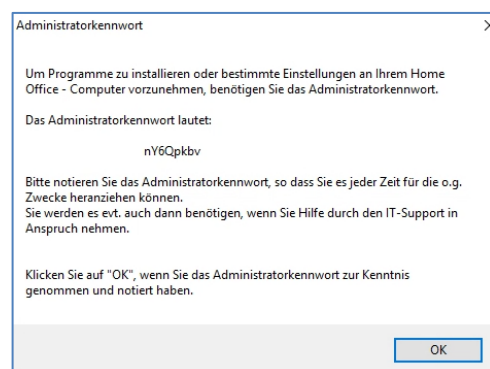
Administratorkennwort

Um Programme zu installieren oder bestimmte Einstellungen an Ihrem Home Office - Computer vorzunehmen, benötigen Sie das Administratorkennwort.

Das Administratorkennwort lautet:

nY6Qpkbv

Bitte notieren Sie das Administratorkennwort, so dass Sie es jeder Zeit für die o.g. Zwecke heranziehen können.
Sie werden es evt. auch dann benötigen, wenn Sie Hilfe durch den IT-Support in Anspruch nehmen.

Klicken Sie auf "OK", wenn Sie das Administratorkennwort zur Kenntnis genommen und notiert haben.

OK